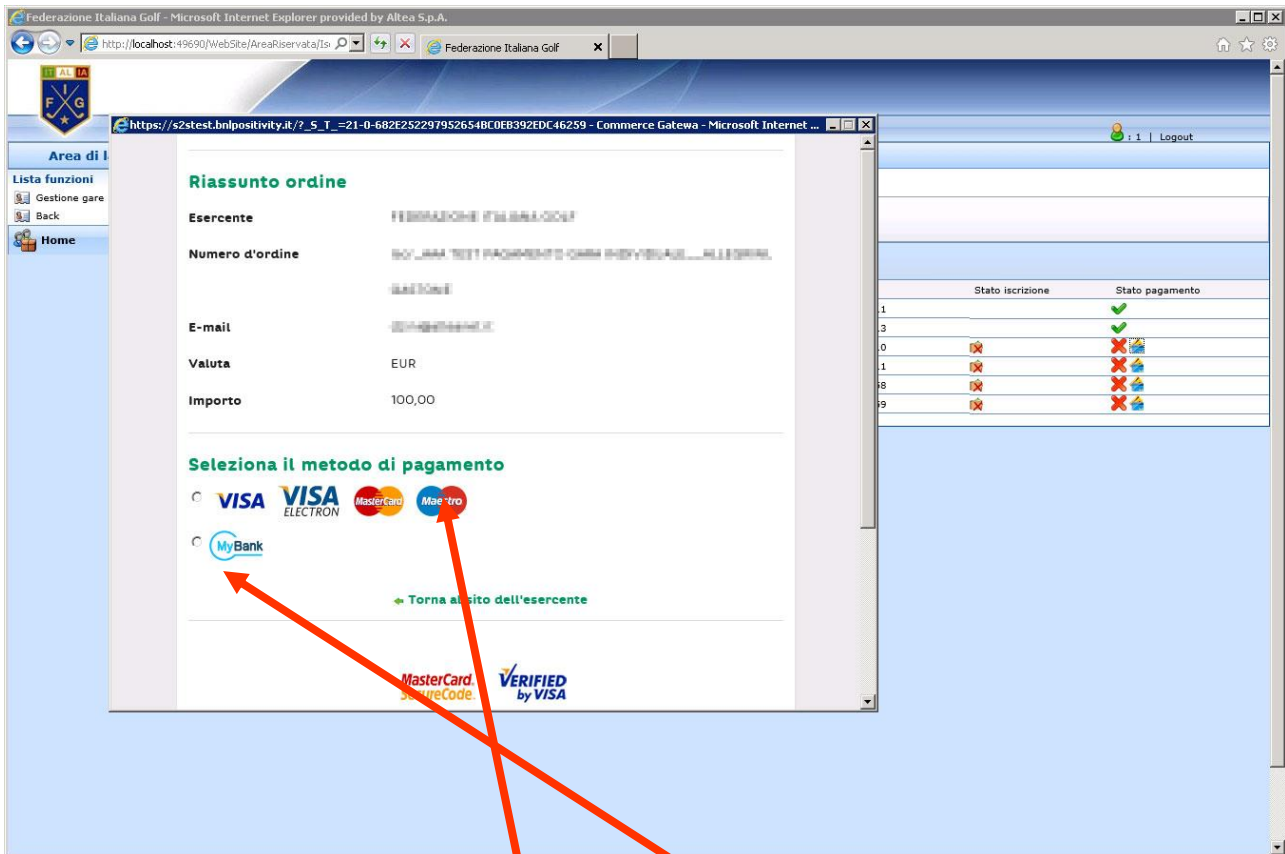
Federazione Italiana Golf - Microsoft Internet Explorer provided by Altea S.p.A.

http://localhost:49690/WebSite/AreaRiservata/Is

Federazione Italiana Golf

IT AL IA
F I G

Area di l

Lista funzioni
Gestione gare
Back
Home

: 1 | Logout

https://s2stest.bnlpositivity.it/?_S_T_=21-0-682E252297952654BC0EB392EDC46259 - Commerce Gatewa - Microsoft Internet ...

Riassunto ordine

Esercente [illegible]

Numero d'ordine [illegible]

E-mail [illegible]

Valuta EUR

Importo 100,00

Seleziona il metodo di pagamento

VISA VISA ELECTRON MasterCard Maestro

MyBank

Torna al sito dell'esercente

MasterCard. SecureCode. VERIFIED by VISA

Stato iscrizione | Stato pagamento

.1
.3
.0
.1
58
59